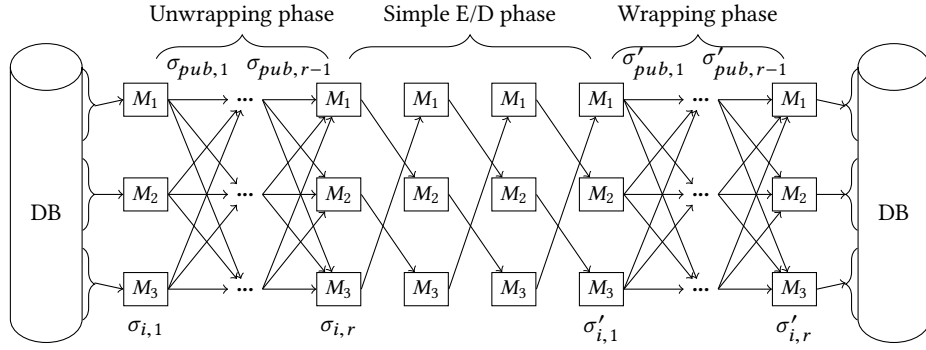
Unwrapping phase

Simple E/D phase

Wrapping phase

$\sigma_{pub,1}$ $\sigma_{pub,r-1}$

$\sigma'_{pub,1}$ $\sigma'_{pub,r-1}$

DB

$M_1$ ... $M_1$ $M_1$ $M_1$ $M_1$ ... $M_1$

$M_2$ ... $M_2$ $M_2$ $M_2$ $M_2$ ... $M_2$

$M_3$ ... $M_3$ $M_3$ $M_3$ $M_3$ ... $M_3$

DB

$\sigma_{i,1}$ $\sigma_{i,r}$ $\sigma'_{i,1}$ $\sigma'_{i,r}$